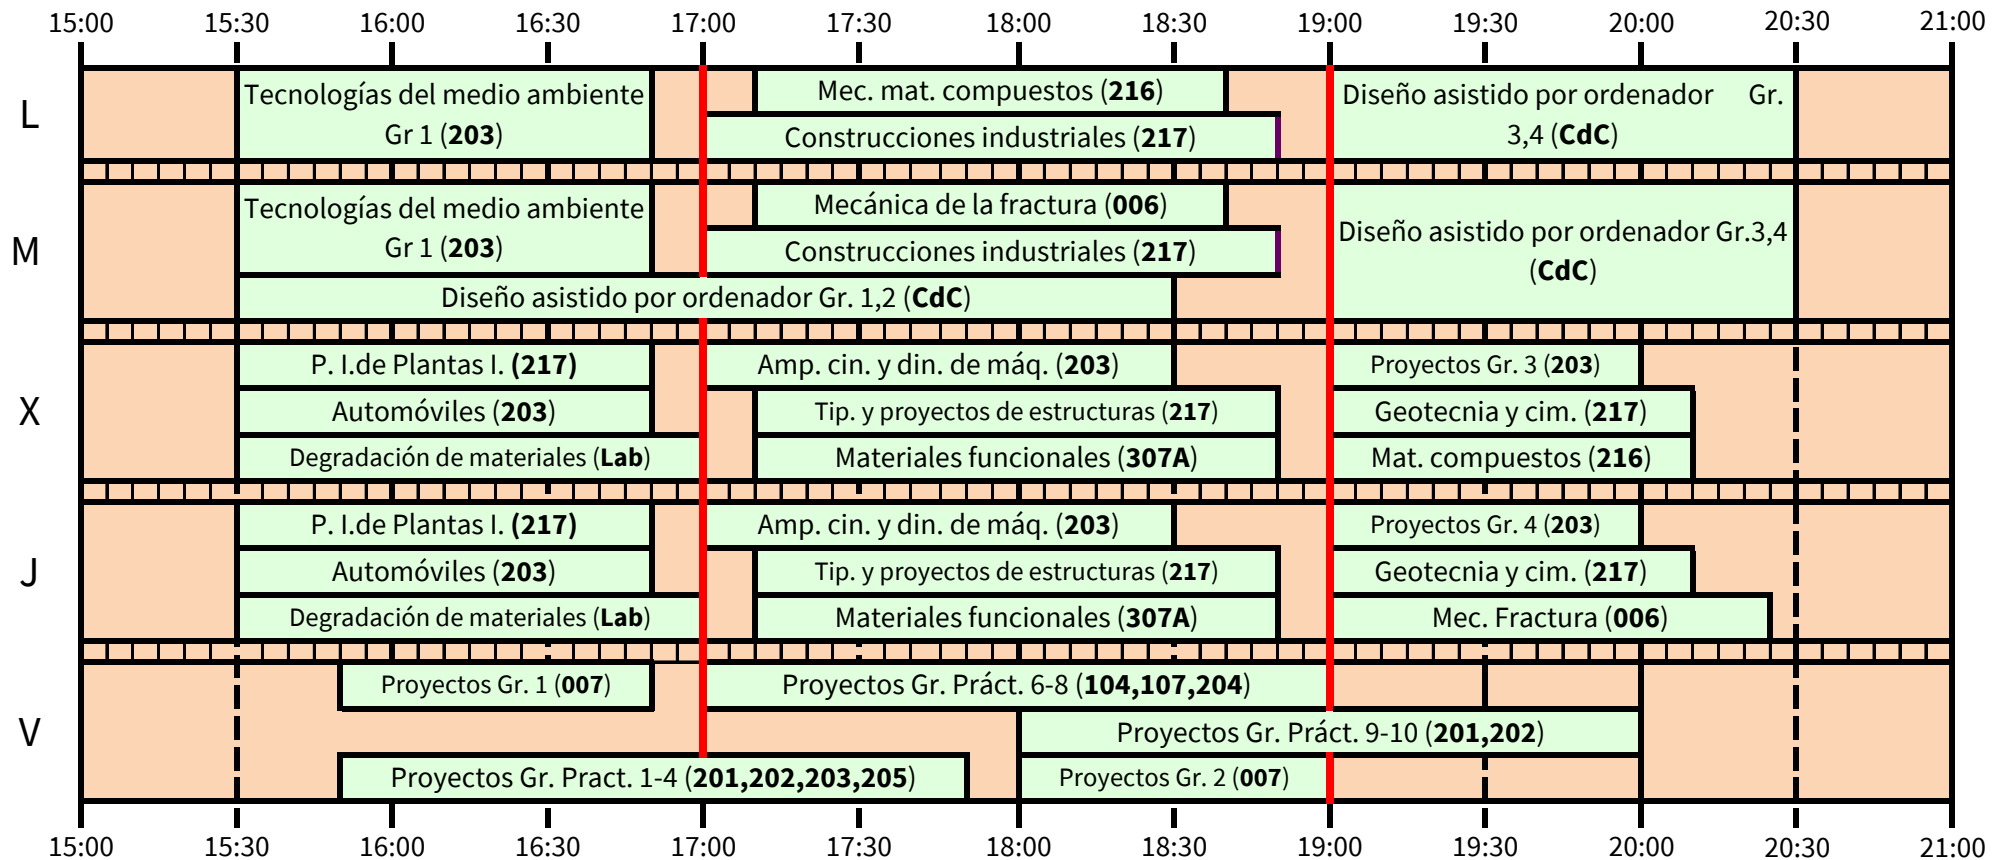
| | 15:00 | 15:30 | 16:00 | 16:30 | 17:00 | 17:30 | 18:00 | 18:30 | 19:00 | 19:30 | 20:00 | 20:30 | 21:00 |
|---|---|---|---|---|---|---|---|---|---|---|---|---|---|
| L | Tecnologías del medio ambiente Gr 1 (**203**) | Mec. mat. compuestos (**216**) | Construcciones industriales (**217**) | Diseño asistido por ordenador Gr. 3,4 (**CdC**) | | | | | | | | | |
| M | Tecnologías del medio ambiente Gr 1 (**203**) | Mecánica de la fractura (**006**) | Construcciones industriales (**217**) | Diseño asistido por ordenador Gr. 1,2 (**CdC**) | Diseño asistido por ordenador Gr.3,4 (**CdC**) | | | | | | | | |
| X | P. I.de Plantas I. **(217)** | Automóviles (**203**) | Degradación de materiales (**Lab**) | Amp. cin. y din. de máq. (**203**) | Tip. y proyectos de estructuras (**217**) | Materiales funcionales (**307A**) | Proyectos Gr. 3 (**203**) | Geotecnia y cim. (**217**) | Mat. compuestos (**216**) | | | | |
| J | P. I.de Plantas I. **(217)** | Automóviles (**203**) | Degradación de materiales (**Lab**) | Amp. cin. y din. de máq. (**203**) | Tip. y proyectos de estructuras (**217**) | Materiales funcionales (**307A**) | Proyectos Gr. 4 (**203**) | Geotecnia y cim. (**217**) | Mec. Fractura (**006**) | | | | |
| V | Proyectos Gr. 1 (**007**) | Proyectos Gr. Práct. 6-8 (**104,107,204**) | Proyectos Gr. Práct. 9-10 (**201,202**) | Proyectos Gr. Pract. 1-4 (**201,202,203,205**) | Proyectos Gr. 2 (**007**) | | | | | | | | |
| | 15:00 | 15:30 | 16:00 | 16:30 | 17:00 | 17:30 | 18:00 | 18:30 | 19:00 | 19:30 | 20:00 | 20:30 | 21:00 |